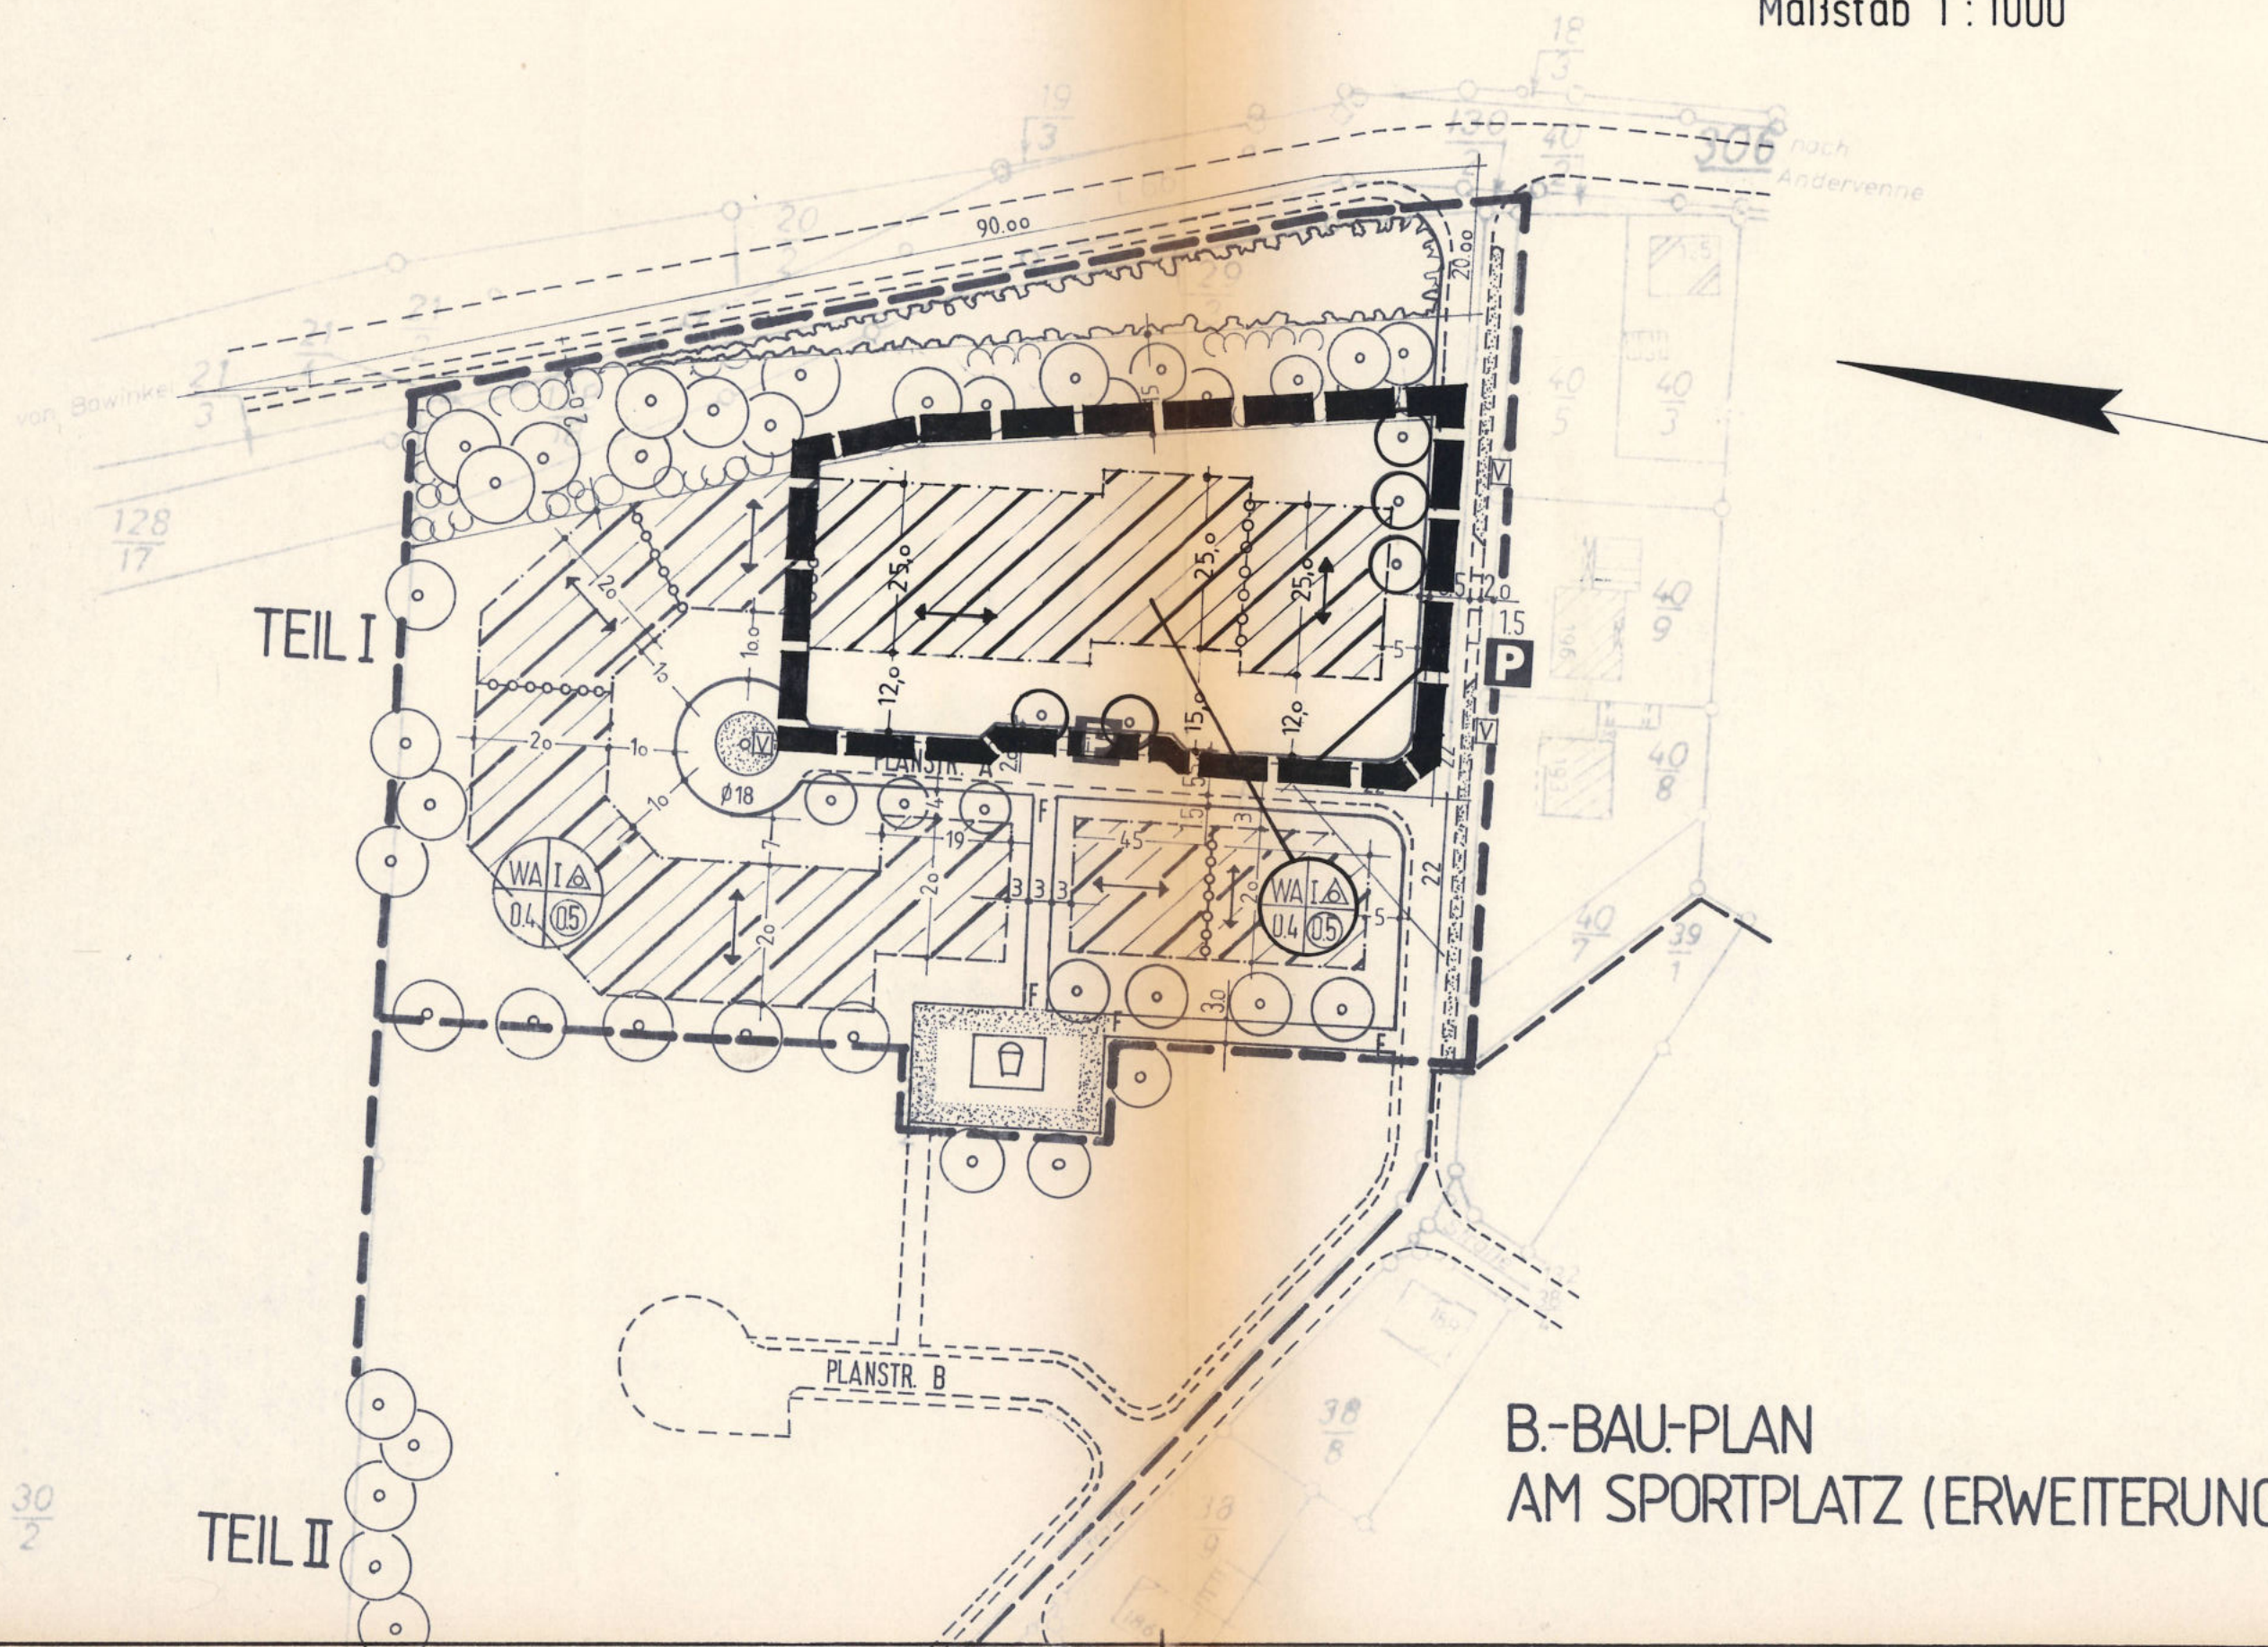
Maßstab 1:1000

$\frac{18}{3}$

$\frac{19}{3}$

$\frac{130}{2}$ $\frac{40}{2}$ 306 nach Andervenne

90.oo

20

$\frac{29}{3}$

20.oo

$\frac{21}{3}$

von Bawinkel $\frac{21}{3}$

$\frac{40}{5}$

$\frac{40}{3}$

$\frac{128}{17}$

TEIL I

25,o 25,o 25,o

12,o 12,o 15,o

2o 1o 1o 2o 1o 1o

Ø18

PLANSTR. A

12,o 1.5

P

$\frac{40}{9}$

$\frac{40}{8}$

19 45

WA I
0.4 0.5

WA I
0.4 0.5

3 3 3

2o 2o 3,o

F F F

22 22

$\frac{40}{7}$

$\frac{39}{1}$

PLANSTR. B

$\frac{38}{8}$

$\frac{30}{2}$

TEIL II

B.-BAU-PLAN
AM SPORTPLATZ (ERWEITERUNG